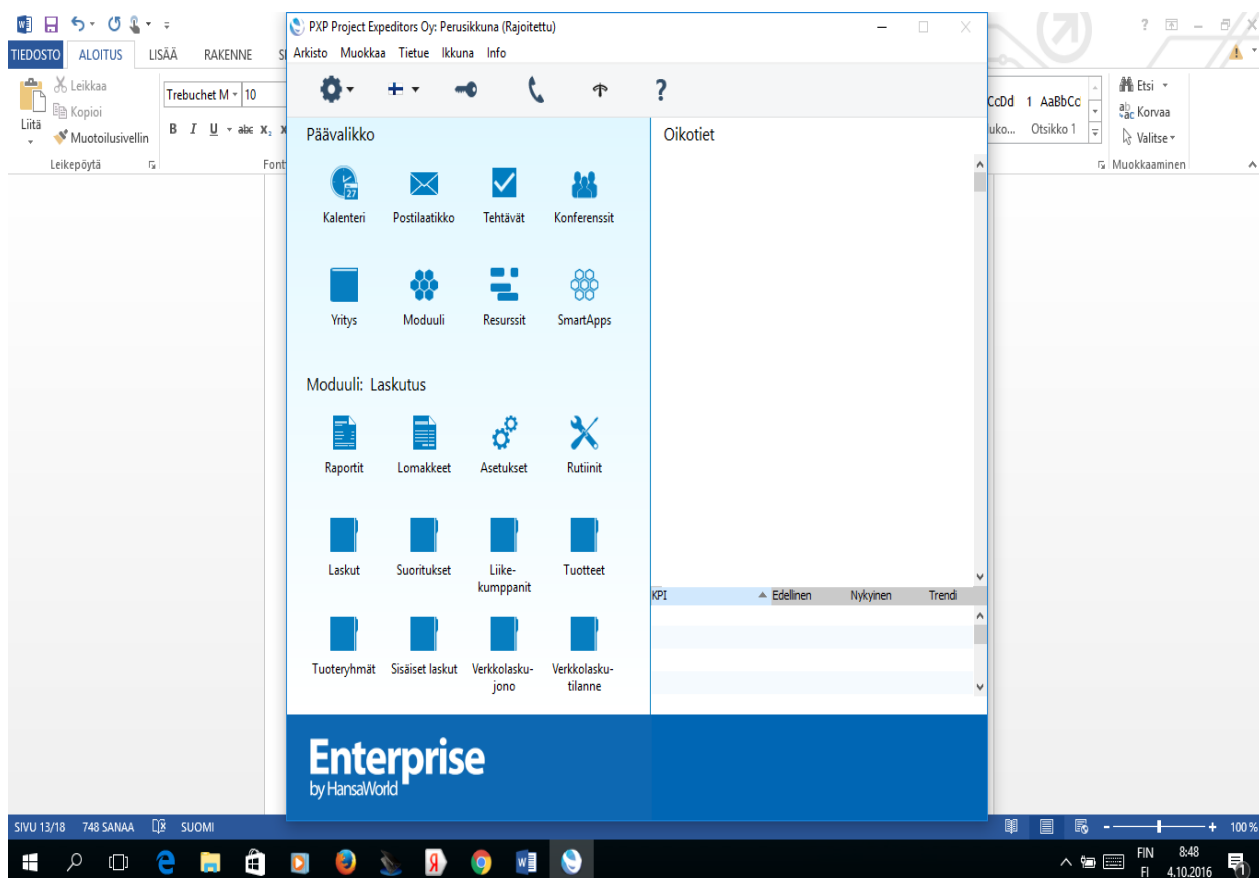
TIEDOSTO ALOITUS LISÄÄ RAKENNE

Leikkaa
Kopioi
Liitä
Muotoilusivellin
Leikepöytä

Trebuchet M 10
B I U abc $X_2$
Font

PXP Project Expeditors Oy: Perusikkuna (Rajoitettu)
Arkisto Muokkaa Tietue Ikkuna Info

?

Päävalikko

Kalenteri
Postilaatikko
Tehtävät
Konferenssit
Yritys
Moduuli
Resurssit
SmartApps

Moduuli: Laskutus

Raportit
Lomakkeet
Asetukset
Rutiinit
Laskut
Suoritukset
Liikekumppanit
Tuotteet
Tuoteryhmät
Sisäiset laskut
Verkkolaskujono
Verkkolaskutilanne

Enterprise
by HansaWorld

Oikotiet

| KPI | Edellinen | Nykyinen | Trendi |
|---|---|---|---|

CcDd 1 AaBbCc
uko... Otsikko 1

Etsi
Korvaa
Valitse
Muokkaaminen

SIVU 13/18 748 SANAA SUOMI

100 %

FIN FI 8:48 4.10.2016